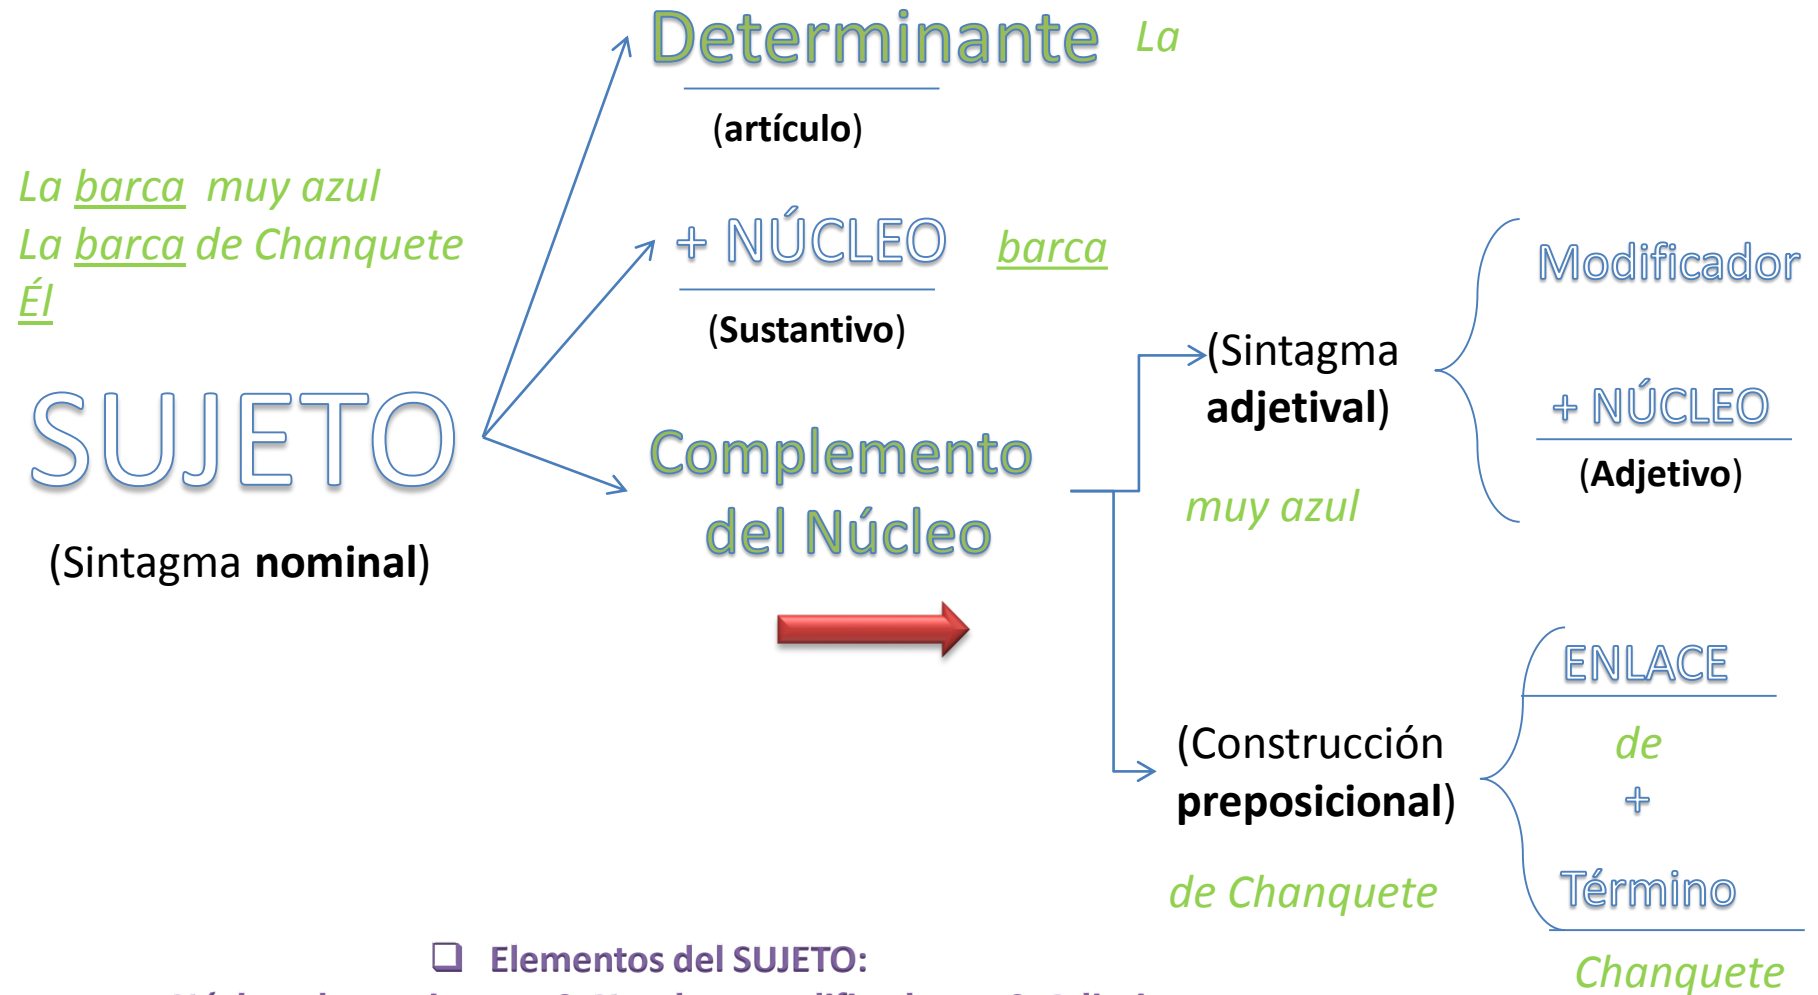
Determinante La

(artículo)

La barca muy azul
La barca de Chanquete
Él

+ NÚCLEO barca

(Sustantivo)

SUJETO

(Sintagma nominal)

Complemento del Núcleo

(Sintagma adjetival)

muy azul

Modificador

+ NÚCLEO

(Adjetivo)

ENLACE

de

+

(Construcción preposicional)

de Chanquete

Término

Chanquete

Elementos del SUJETO:

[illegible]